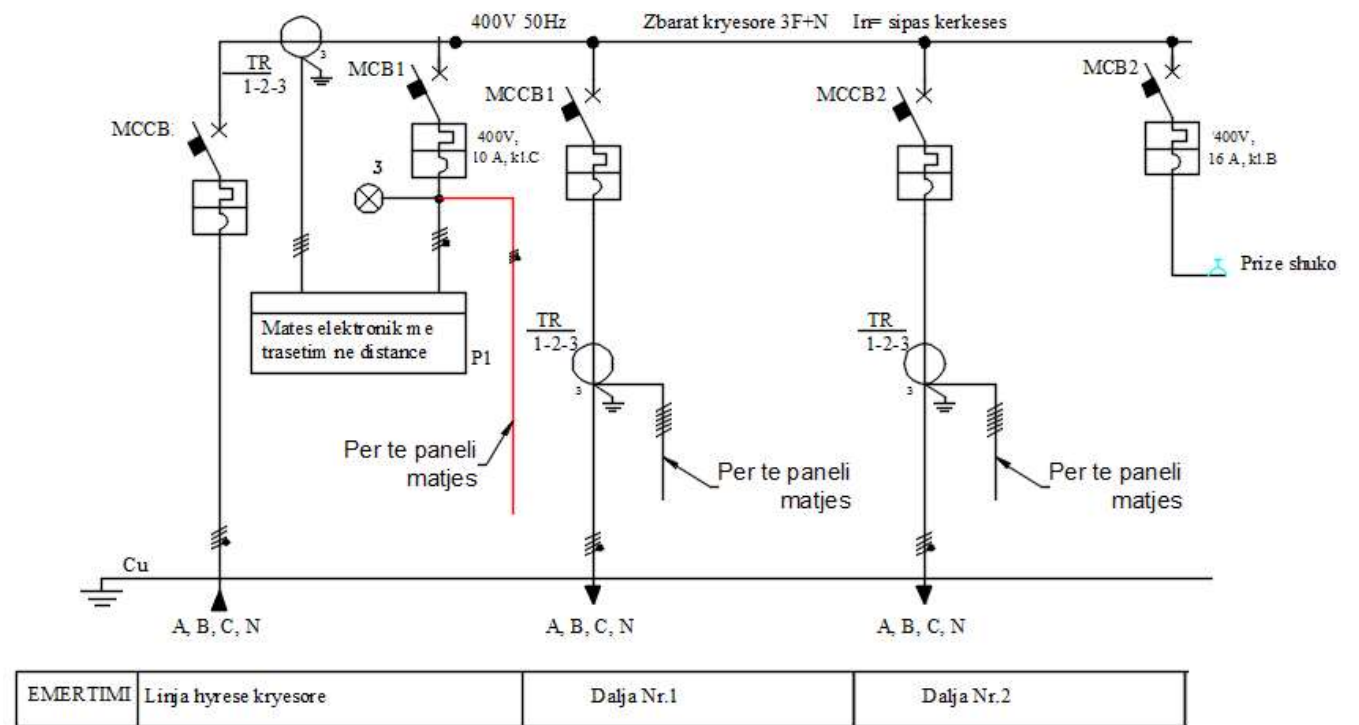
400V 50Hz Zbarat kryesore 3F+N In= sipas kerkeses

TR
1-2-3

3

MCB1

MCCB

400V,
10 A, kl.C

3

MCCB1

MCCB2

MCB2

'400V,
16 A, kl.B

Prize shuko

Mates elektronik me trasetim ne distance

P1

TR
1-2-3

3

TR
1-2-3

3

Per te paneli matjes

Per te paneli matjes

Per te paneli matjes

Cu

A, B, C, N

A, B, C, N

A, B, C, N

| EMERTIMI | Linja hyrese kryesore | Dalja Nr.1 | Dalja Nr.2 |
|---|---|---|---|